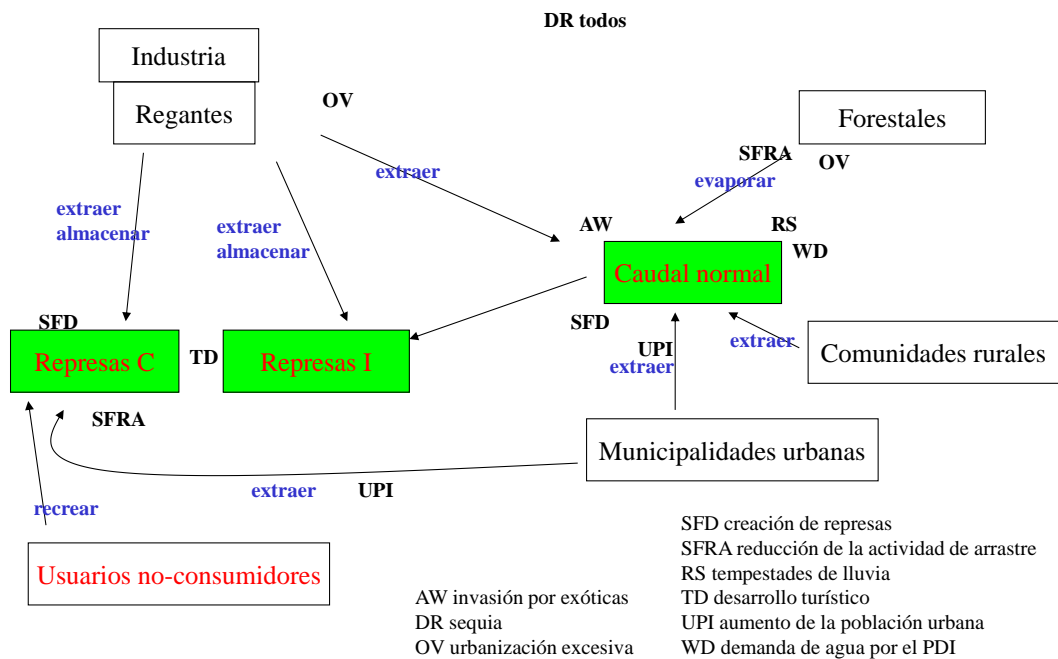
DR todos

Industria

Regantes

OV

Forestales

SFRA

OV

extraer

evaporar

extraer
almacenar

extraer
almacenar

AW

RS

WD

Caudal normal

SFD

SFD

Represas C

TD

Represas I

UPI
extraer

extraer

Comunidades rurales

SFRA

Municipalidades urbanas

extraer

UPI

recrear

Usuarios no-consumidores

AW invasión por exóticas
DR sequia
OV urbanización excesiva

SFD creación de represas
SFRA reducción de la actividad de arrastre
RS tempestades de lluvia
TD desarrollo turístico
UPI aumento de la población urbana
WD demanda de agua por el PDI